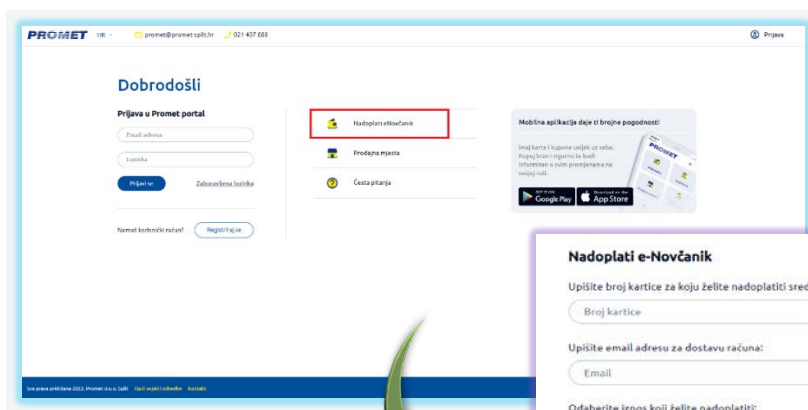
PROMET HR promet@promet-split.hr 021 407 888 Prijava

Dobrodošli

Prijava u Promet portal

Email adresa

Lozinka

Prijavi se Zaboravljena lozinka

Nemaš korisnički račun? Registriraj se

Nadoplati eNovčanik

Prodajna mjesta

Česta pitanja

Mobilna aplikacija daje ti brojne pogodnosti

Imaj karte i kupone uvijek uz sebe. Kupuj brzo i sigurno te budi informiran o svim promjenama na svojoj ruti.

GET IT ON Google Play Download on the App Store

PROMET

Sva prava pridržana 2022. Promet d.o.o. Split Opći uvjeti i odredbe Kontakt

Nadoplati e-Novčanik

Upišite broj kartice za koju želite nadoplatiti sred

Broj kartice

Upišite email adresu za dostavu računa:

Email

Odaberite iznos koji želite nadoplatiti: